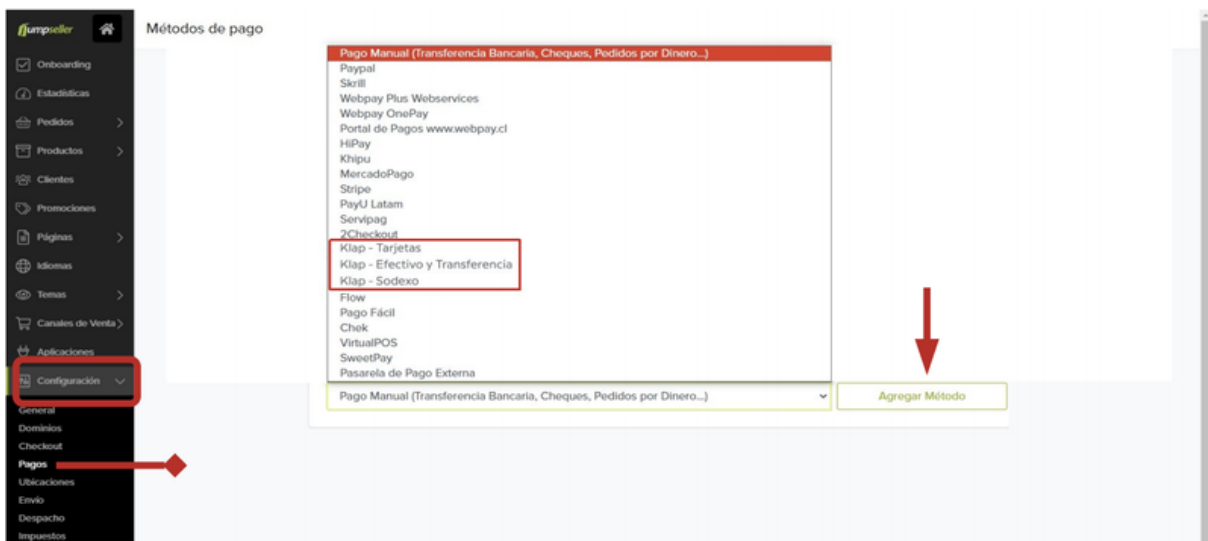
jumpseller

Onboarding
Estadísticas
Pedidos
Productos
Clientes
Promociones
Páginas
Idiomas
Temas
Canales de Venta
Aplicaciones
Configuración
General
Dominios
Checkout
Pagos
Ubicaciones
Envío
Despacho
Impuestos

Métodos de pago

Pago Manual (Transferencia Bancaria, Cheques, Pedidos por Dinero...)
Paypal
Skrill
Webpay Plus Webservices
Webpay OnePay
Portal de Pagos www.webpay.cl
HiPay
Khipu
MercadoPago
Stripe
PayU Latam
Servipag
2Checkout
Klap - Tarjetas
Klap - Efectivo y Transferencia
Klap - Sodexo
Flow
Pago Fácil
Chek
VirtualPOS
SweetPay
Pasarela de Pago Externa

Pago Manual (Transferencia Bancaria, Cheques, Pedidos por Dinero...)
Agregar Método